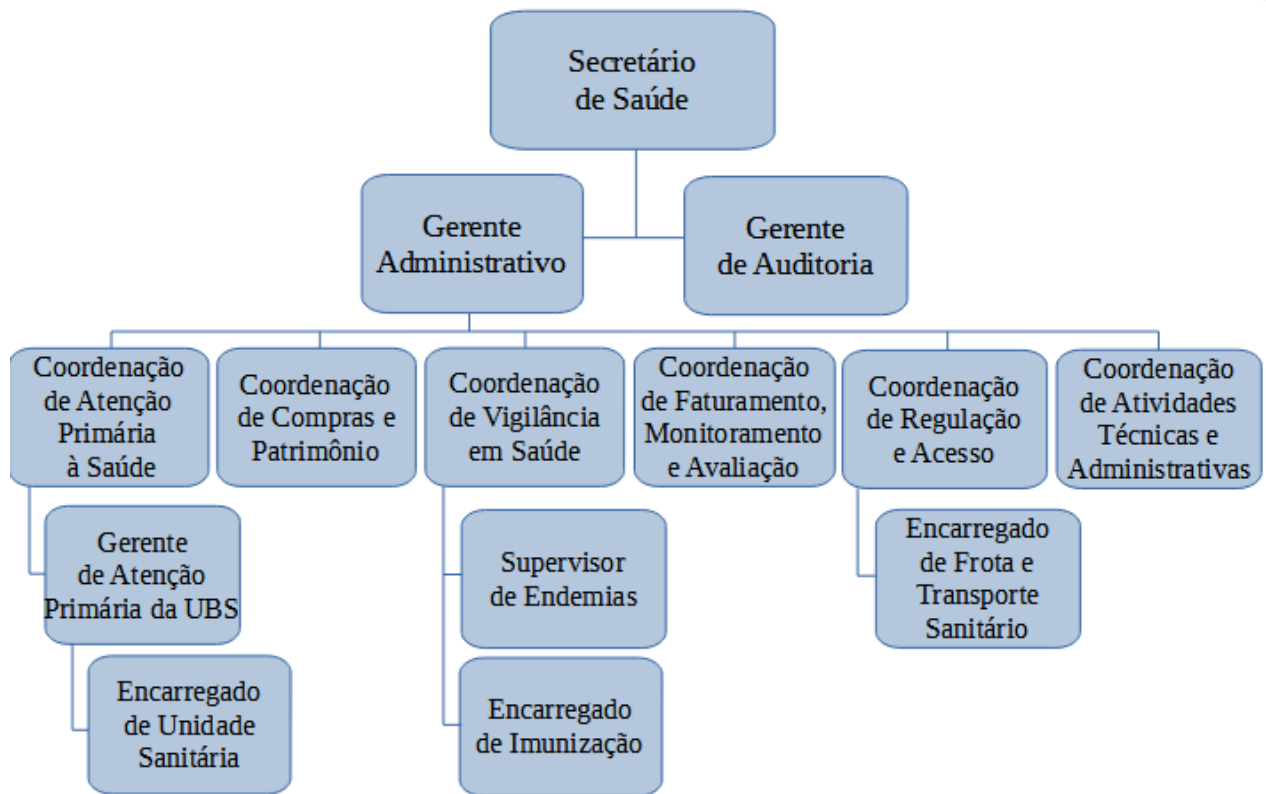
Secretário de Saúde

Gerente Administrativo

Gerente de Auditoria

Coordenação de Atenção Primária à Saúde

Coordenação de Compras e Patrimônio

Coordenação de Vigilância em Saúde

Coordenação de Faturamento, Monitoramento e Avaliação

Coordenação de Regulação e Acesso

Coordenação de Atividades Técnicas e Administrativas

Gerente de Atenção Primária da UBS

Encarregado de Unidade Sanitária

Supervisor de Endemias

Encarregado de Imunização

Encarregado de Frota e Transporte Sanitário